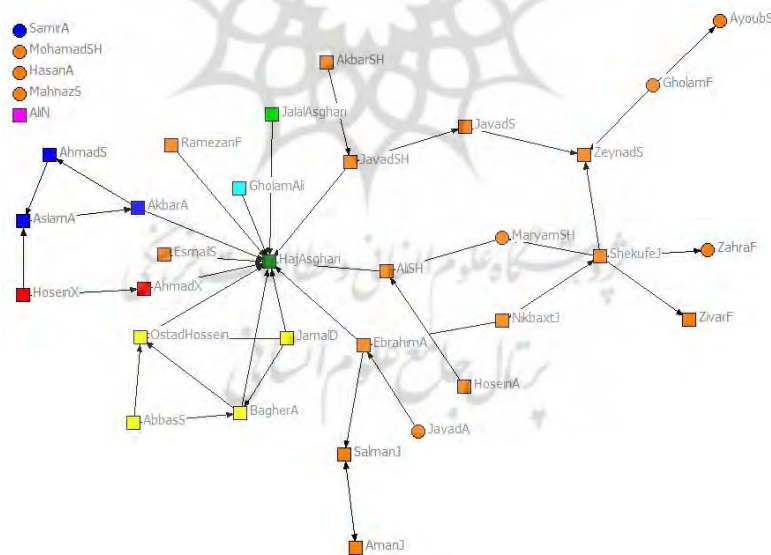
SamirA
MohamadSH
HasanA
MahnazS
AliN

AyoubS
GholamF
AkbarSH
JalalAsghar
JavadS
ZeynadS
RamezanF
JavadSH
AhmadS
GholamAli
AkbarA
AslamA
EsmailS
HajAsghari
MaryamSH
AliSH
ShekufeJ
ZahraF
HoseinX
AhmadX
NkbaxtJ
ZivarF
OstadHossein
JamalD
EbrahimA
HoseinA
AbbasS
BagherA
JavadA
SalmanJ
AmanJ